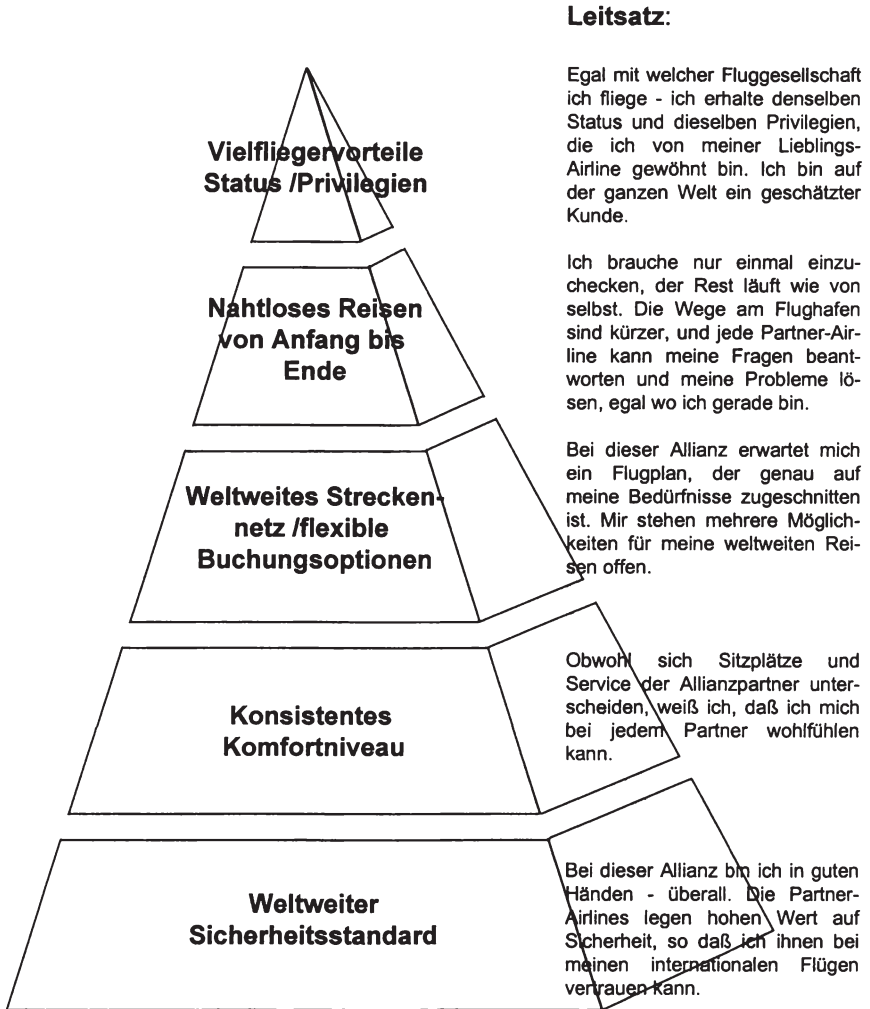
Leitsatz:

Vielfliegervorteile Status /Privilegien

Egal mit welcher Fluggesellschaft ich fliege - ich erhalte denselben Status und dieselben Privilegien, die ich von meiner Lieblings-Airline gewöhnt bin. Ich bin auf der ganzen Welt ein geschätzter Kunde.

Nahtloses Reisen von Anfang bis Ende

Ich brauche nur einmal einzuchecken, der Rest läuft wie von selbst. Die Wege am Flughafen sind kürzer, und jede Partner-Airline kann meine Fragen beantworten und meine Probleme lösen, egal wo ich gerade bin.

Weltweites Streckennetz /flexible Buchungsoptionen

Bei dieser Allianz erwartet mich ein Flugplan, der genau auf meine Bedürfnisse zugeschnitten ist. Mir stehen mehrere Möglichkeiten für meine weltweiten Reisen offen.

Konsistentes Komfortniveau

Obwohl sich Sitzplätze und Service der Allianzpartner unterscheiden, weiß ich, daß ich mich bei jedem Partner wohlfühlen kann.

Weltweiter Sicherheitsstandard

Bei dieser Allianz bin ich in guten Händen - überall. Die Partner-Airlines legen hohen Wert auf Sicherheit, so daß ich ihnen bei meinen internationalen Flügen vertrauen kann.